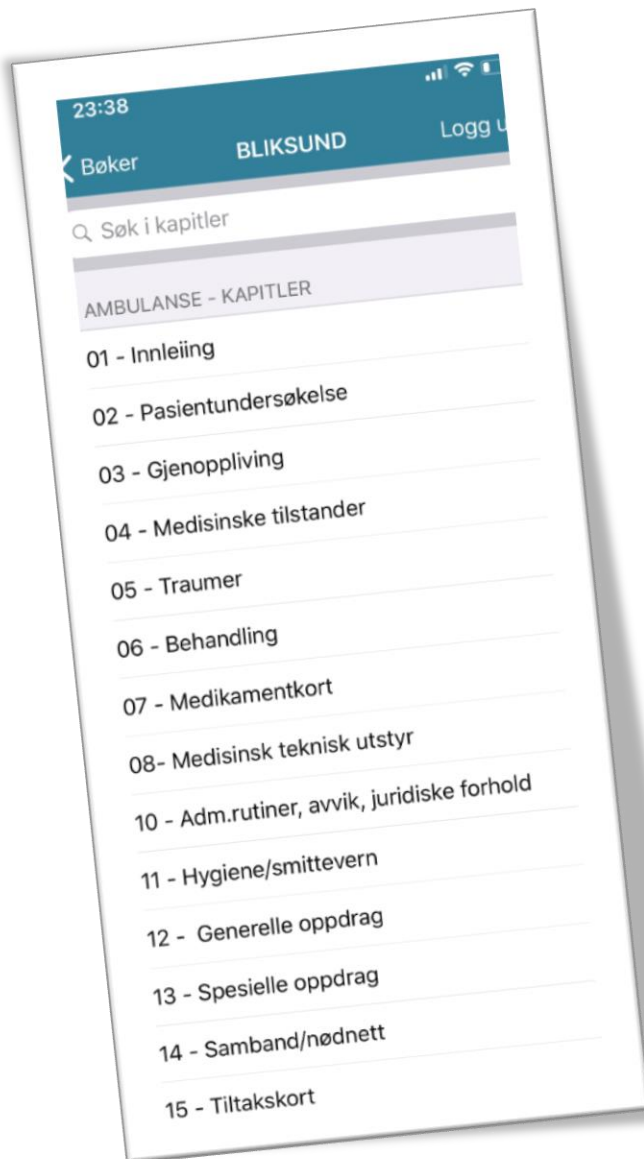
23:38

Bøker BLIKSUND Logg u

Søk i kapitler

AMBULANSE - KAPITLER

01 - Innleiing

02 - Pasientundersøkelse

03 - Gjenoppliving

04 - Medisinske tilstander

05 - Traumer

06 - Behandling

07 - Medikamentkort

08- Medisinsk teknisk utstyr

10 - Adm.rutiner, avvik, juridiske forhold

11 - Hygiene/smittevern

12 - Generelle oppdrag

13 - Spesielle oppdrag

14 - Samband/nødnett

15 - Tiltakskort